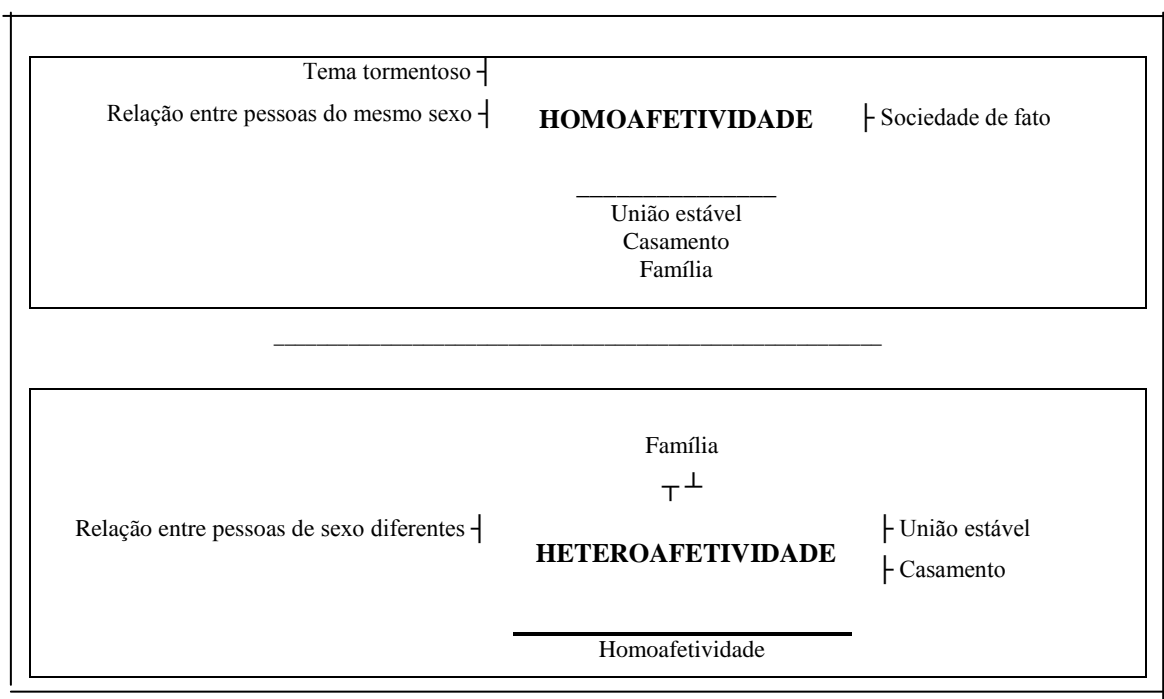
Tema tormentoso ┤

Relação entre pessoas do mesmo sexo ┤ **HOMOAFETIVIDADE** ├ Sociedade de fato

União estável
Casamento
Família

Família

┬ ┴

Relação entre pessoas de sexo diferentes ┤ **HETEROAFETIVIDADE** ├ União estável
├ Casamento

Homoafetividade